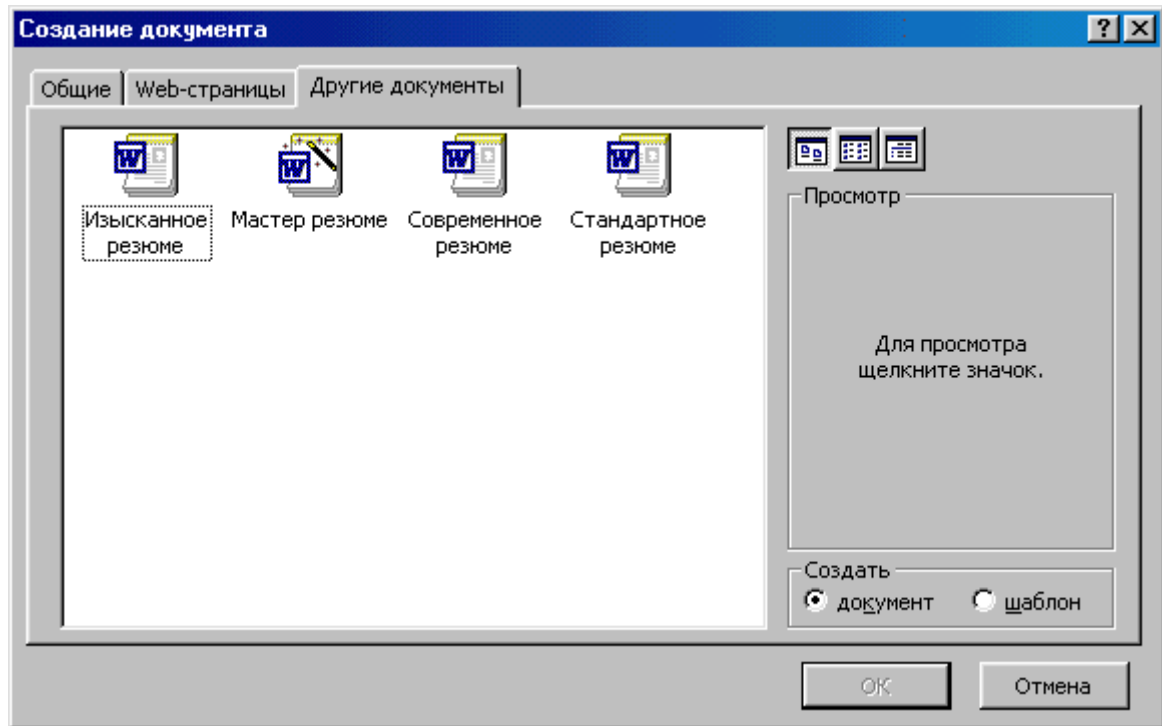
Создание документа

Общие | Web-страницы | Другие документы

Изысканное резюме

Мастер резюме

Современное резюме

Стандартное резюме

Просмотр

Для просмотра щелкните значок.

Создать

документ

шаблон

ОК

Отмена